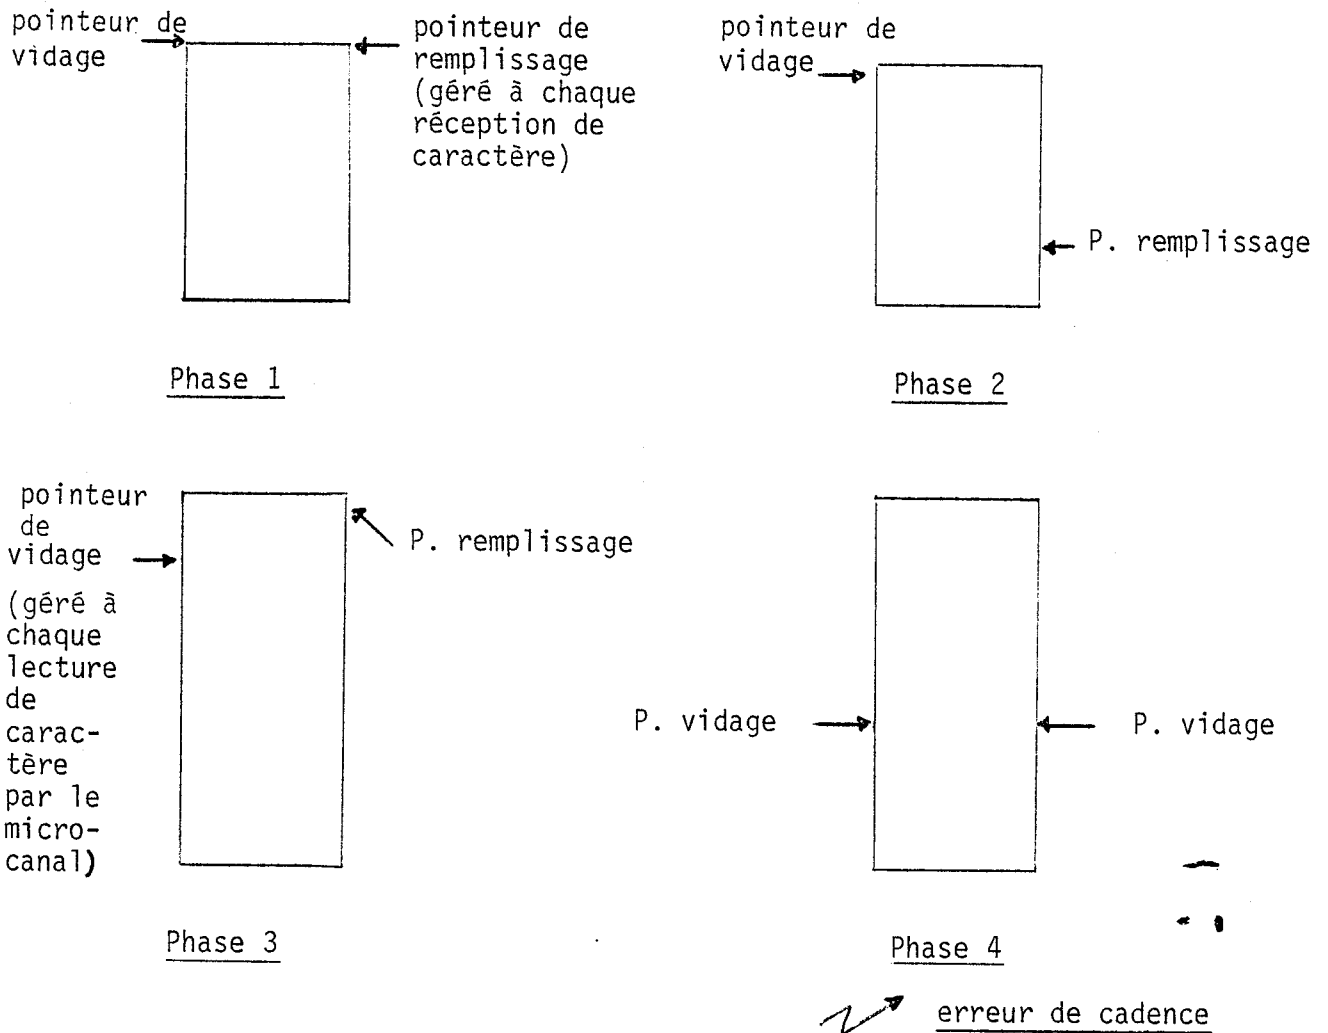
pointeur de vidage

pointeur de remplissage (géré à chaque réception de caractère)

Phase 1

pointeur de vidage

P. remplissage

Phase 2

pointeur de vidage (géré à chaque lecture de caractère par le microcanal)

P. remplissage

Phase 3

P. vidage

P. vidage

Phase 4

erreur de cadence